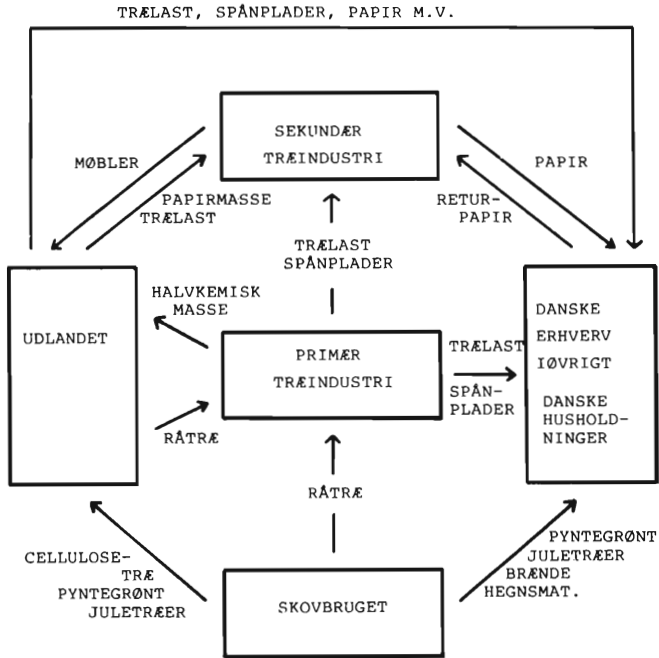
TRÆLAST, SPÅNPLADER, PAPIR M.V.

SEKUNDÆR TRÆINDUSTRI

MØBLER

PAPIRMASSE TRÆLAST

RETUR-PAPIR

PAPIR

TRÆLAST SPÅNPLADER

HALVKEMISK MASSE

UDLANDET

PRIMÆR TRÆINDUSTRI

TRÆLAST

SPÅN-PLADER

DANSKE ERHVERV IØVRIGT

DANSKE HUSHOLD-NINGER

RÅTRÆ

RÅTRÆ

CELLULOSE-TRÆ PYNTEGRØNT JULETRÆER

SKOVBRUGET

PYNTEGRØNT JULETRÆER BRÆNDE HEGNSMAT.